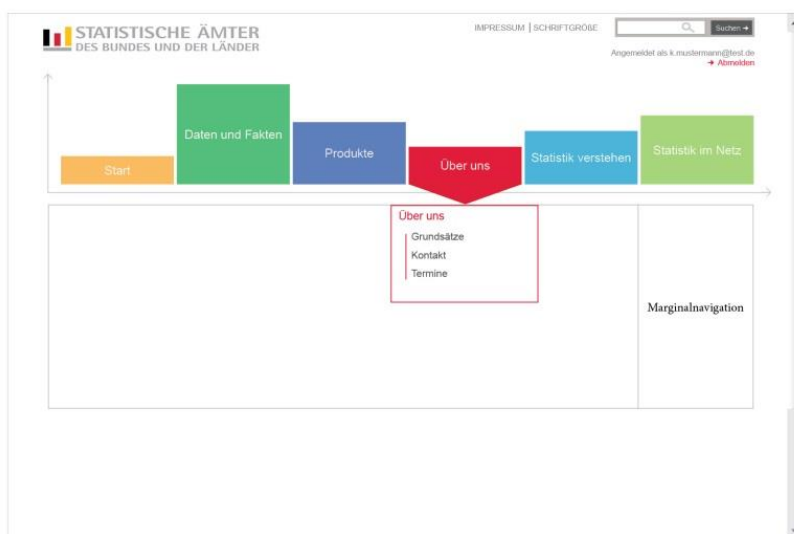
STATISTISCHE ÄMTER
DES BUNDES UND DER LÄNDER

IMPRESSUM | SCHRIFTGRÖẞE

Suchen →

Angemeldet als k.mustermann@test.de
→ Abmelden

Start

Daten und Fakten

Produkte

Über uns

Statistik verstehen

Statistik im Netz

Über uns
Grundsätze
Kontakt
Termine

Marginalnavigation